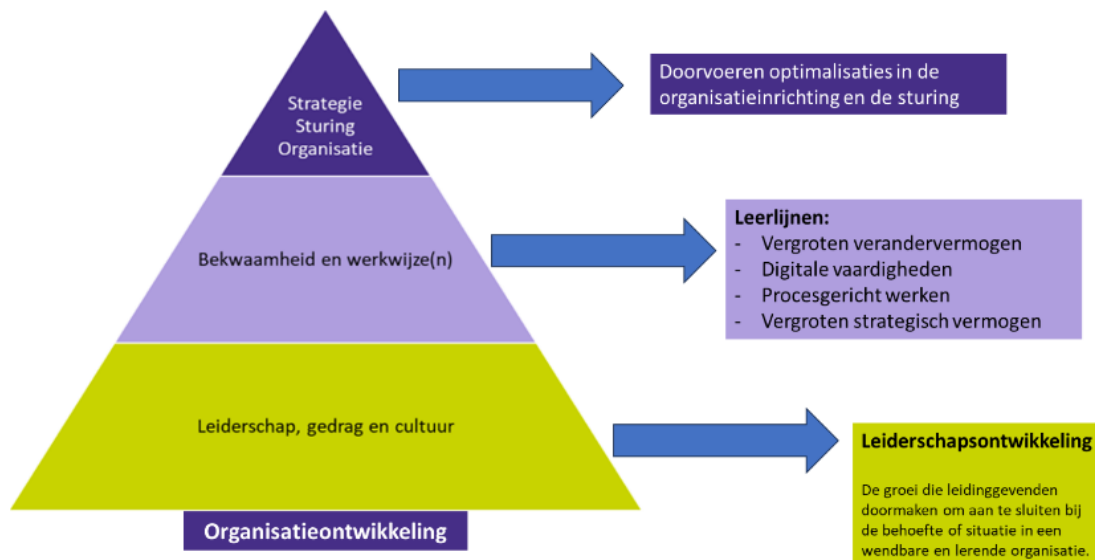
Strategie
Sturing
Organisatie

Doorvoeren optimalisaties in de organisatieinrichting en de sturing

Bekwaamheid en werkwijze(n)

Leerlijnen:
- Vergroten verandervermogen
- Digitale vaardigheden
- Procesgericht werken
- Vergroten strategisch vermogen

Leiderschap, gedrag en cultuur

Leiderschapsontwikkeling

De groei die leidinggevenden doormaken om aan te sluiten bij de behoefte of situatie in een wendbare en lerende organisatie.

Organisatieontwikkeling